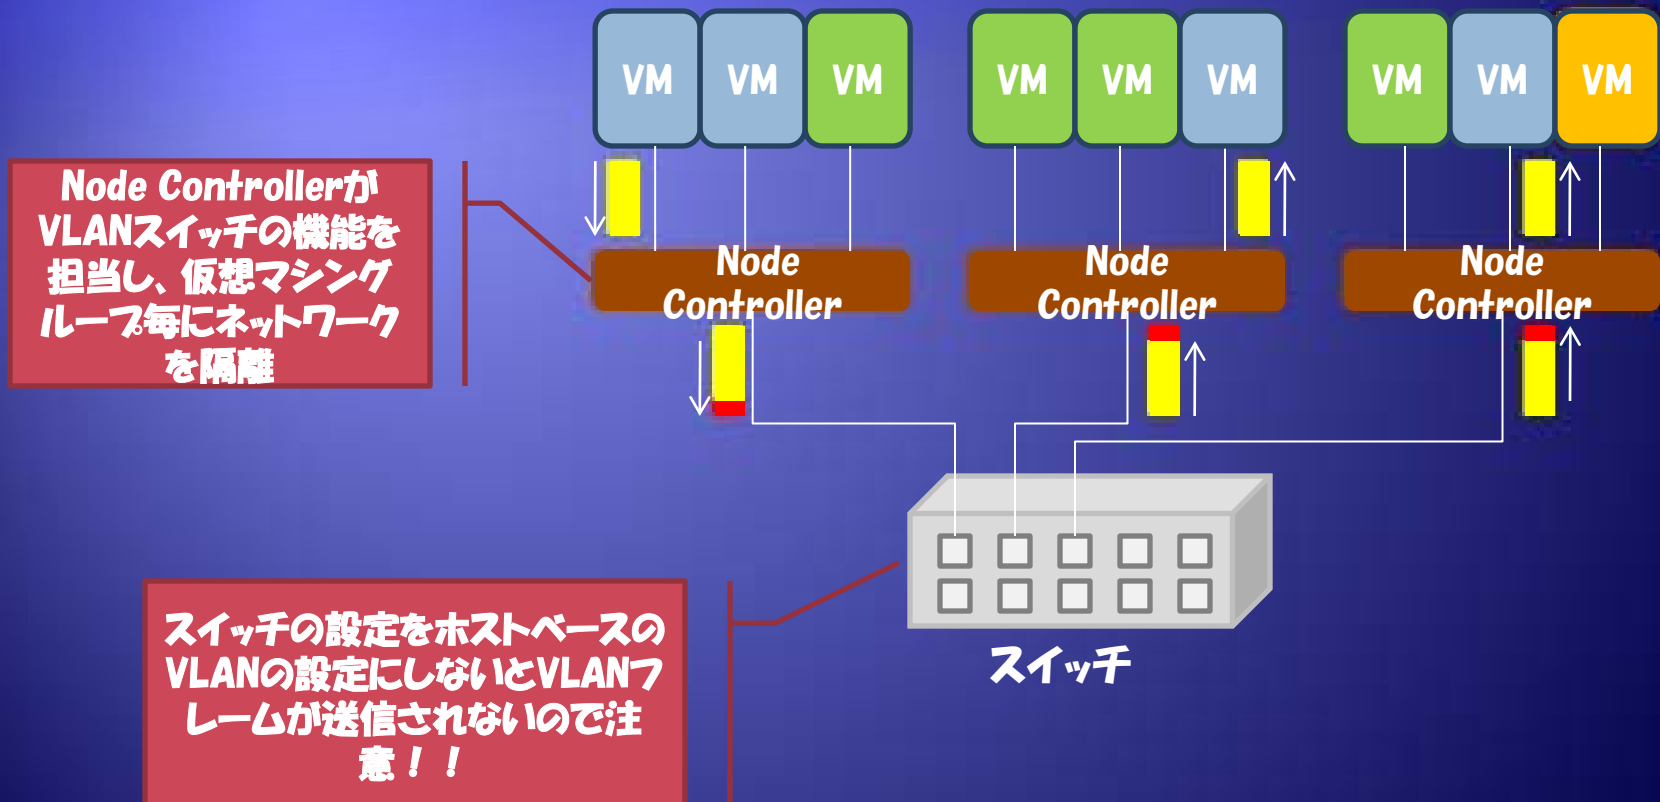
VM VM VM
VM VM VM
VM VM VM

Node Controllerが VLANスイッチの機能を担当し、仮想マシングループ毎にネットワークを隔離

Node Controller

Node Controller

Node Controller

スイッチの設定をホストベースのVLANの設定にしないとVLANフレームが送信されないので注意！！

スイッチ